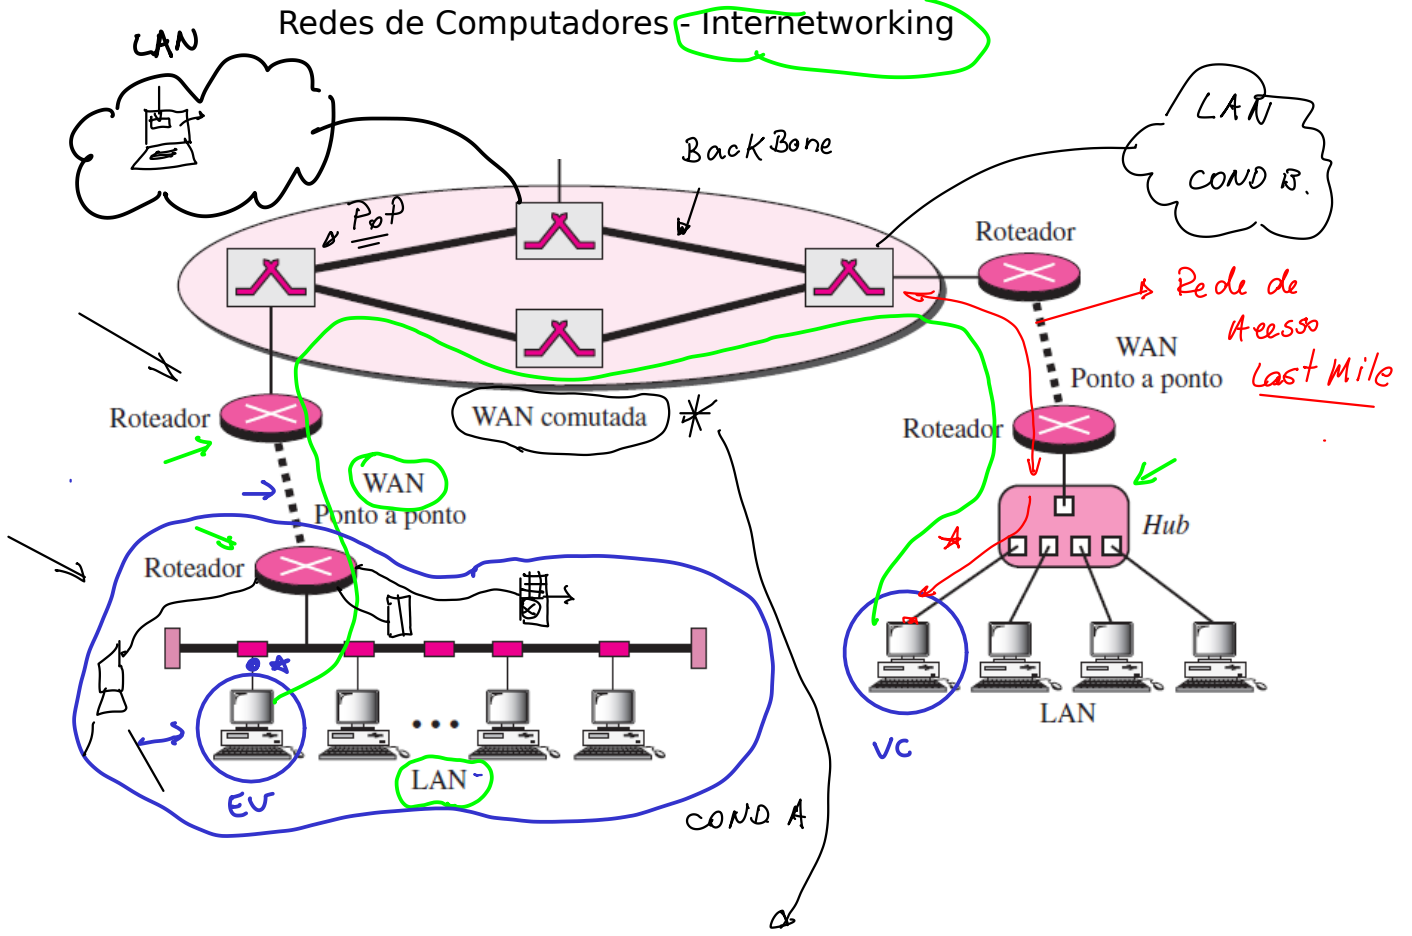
Redes de Computadores - Internetworking

LAN

BackBone

PoP

LAN
COND B.

Roteador

Rede de Acesso
Last Mile

WAN
Ponto a ponto

Roteador

WAN comutada

Roteador

WAN
Ponto a ponto

Roteador

Hub

LAN

VC

EU

LAN

COND A